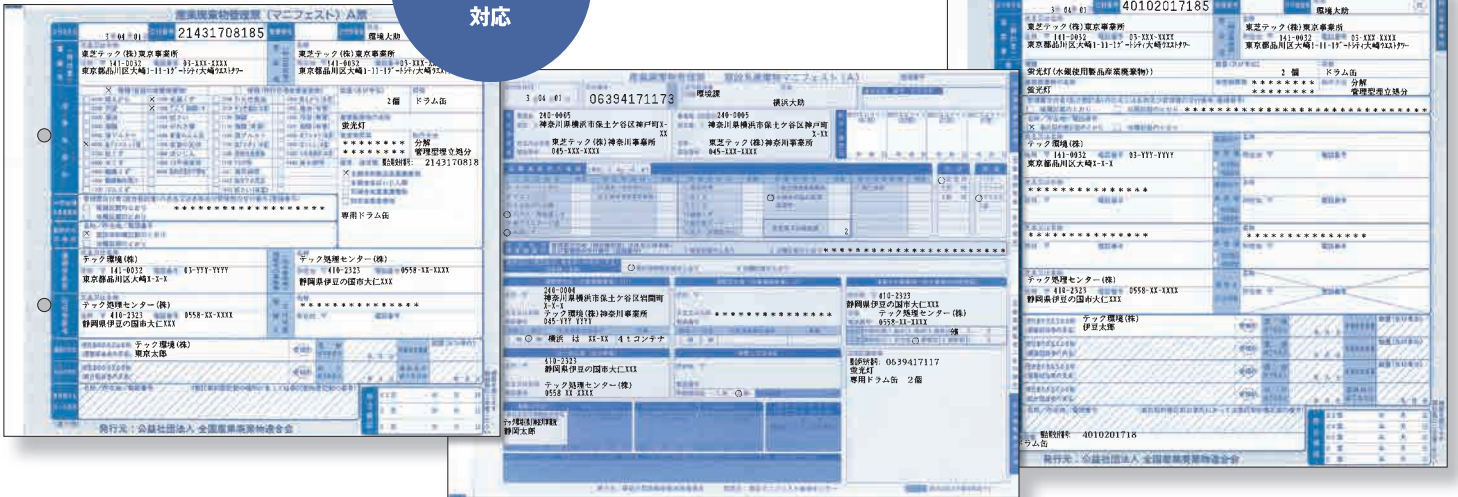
対応

産業廃棄物管理票（マニフェスト）A票

3 04 01
21431708185
環境大助
東芝テック（株）東京事業所
141-0032 03-XXX-XXXX
東京都品川区大崎1-11-1ゲートシティ大崎ウエストタワー
東芝テック（株）東京事業所
141-0032 03-XXX-XXXX
東京都品川区大崎1-11-1ゲートシティ大崎ウエストタワー
2個 ドラム缶
蛍光灯
＊＊＊＊＊＊＊＊ 分解
＊＊＊＊＊＊＊＊ 管理型埋立処分
2143170818
＊＊＊＊＊＊＊＊＊＊＊＊＊＊＊＊＊＊
専用ドラム缶
テック環境（株）
141-0032 03-YYY-YYYY
東京都品川区大崎X-X-X
テック処理センター（株）
410-2323 0558-XX-XXXX
静岡県伊豆の国市大仁XXX
テック処理センター（株）
410-2323 0558-XX-XXXX
静岡県伊豆の国市大仁XXX
＊＊＊＊＊＊＊＊＊＊＊＊＊＊
テック環境（株）
東京太郎
発行元：公益社団法人 全国産業廃棄物連合会

産業廃棄物管理票 積替え保管用マニフェスト（A）

3 04 01
06394171173
環境課
横浜大助
240-0005
神奈川県横浜市保土ヶ谷区神戸町X-XX
東芝テック（株）神奈川事業所
045-XXX-XXXX
240-0005
神奈川県横浜市保土ヶ谷区神戸町X-XX
東芝テック（株）神奈川事業所
045-XXX-XXXX
2
＊＊＊＊＊＊＊＊＊＊＊＊＊＊＊＊＊＊＊＊＊＊＊＊
240-0004
神奈川県横浜市保土ヶ谷区岩間町X-X-X
テック環境（株）神奈川事業所
045-YYY-YYYY
＊＊＊＊＊＊＊＊＊＊＊＊＊＊
横浜 は XX-XX 4tコンテナ
410-2323
静岡県伊豆の国市大仁XXX
テック処理センター（株）
0558 XX XXXX
410-2323
静岡県伊豆の国市大仁XXX
テック処理センター（株）
0558-XX-XXXX
6
0639417117
蛍光灯
専用ドラム缶 2個
テック環境(株)神奈川事業所
静岡太郎

3 04 01
40102017185
環境大助
東芝テック（株）東京事業所
141-0032 03-XXX-XXXX
東京都品川区大崎1-11-1ゲートシティ大崎ウエストタワー
東芝テック（株）東京事業所
141-0032 03-XXX-XXXX
東京都品川区大崎1-11-1ゲートシティ大崎ウエストタワー
蛍光灯（水銀使用製品産業廃棄物））
2個 ドラム缶
蛍光灯
＊＊＊＊＊＊＊＊ 分解
＊＊＊＊＊＊＊＊ 管理型埋立処分
＊＊＊＊＊＊＊＊＊＊＊＊＊＊＊＊＊＊＊＊＊＊
テック環境（株）
141-0032 03-YYY-YYYY
東京都品川区大崎X-X-X
＊＊＊＊＊＊＊＊＊＊＊＊＊＊
＊＊＊＊＊＊＊＊＊＊＊＊＊＊
＊＊＊＊＊＊＊＊＊＊＊＊＊＊
テック処理センター（株）
410-2323 0558-XX-XXXX
静岡県伊豆の国市大仁XXX
テック環境（株）
伊豆太郎
4010201718
発行元：公益社団法人 全国産業廃棄物連合会